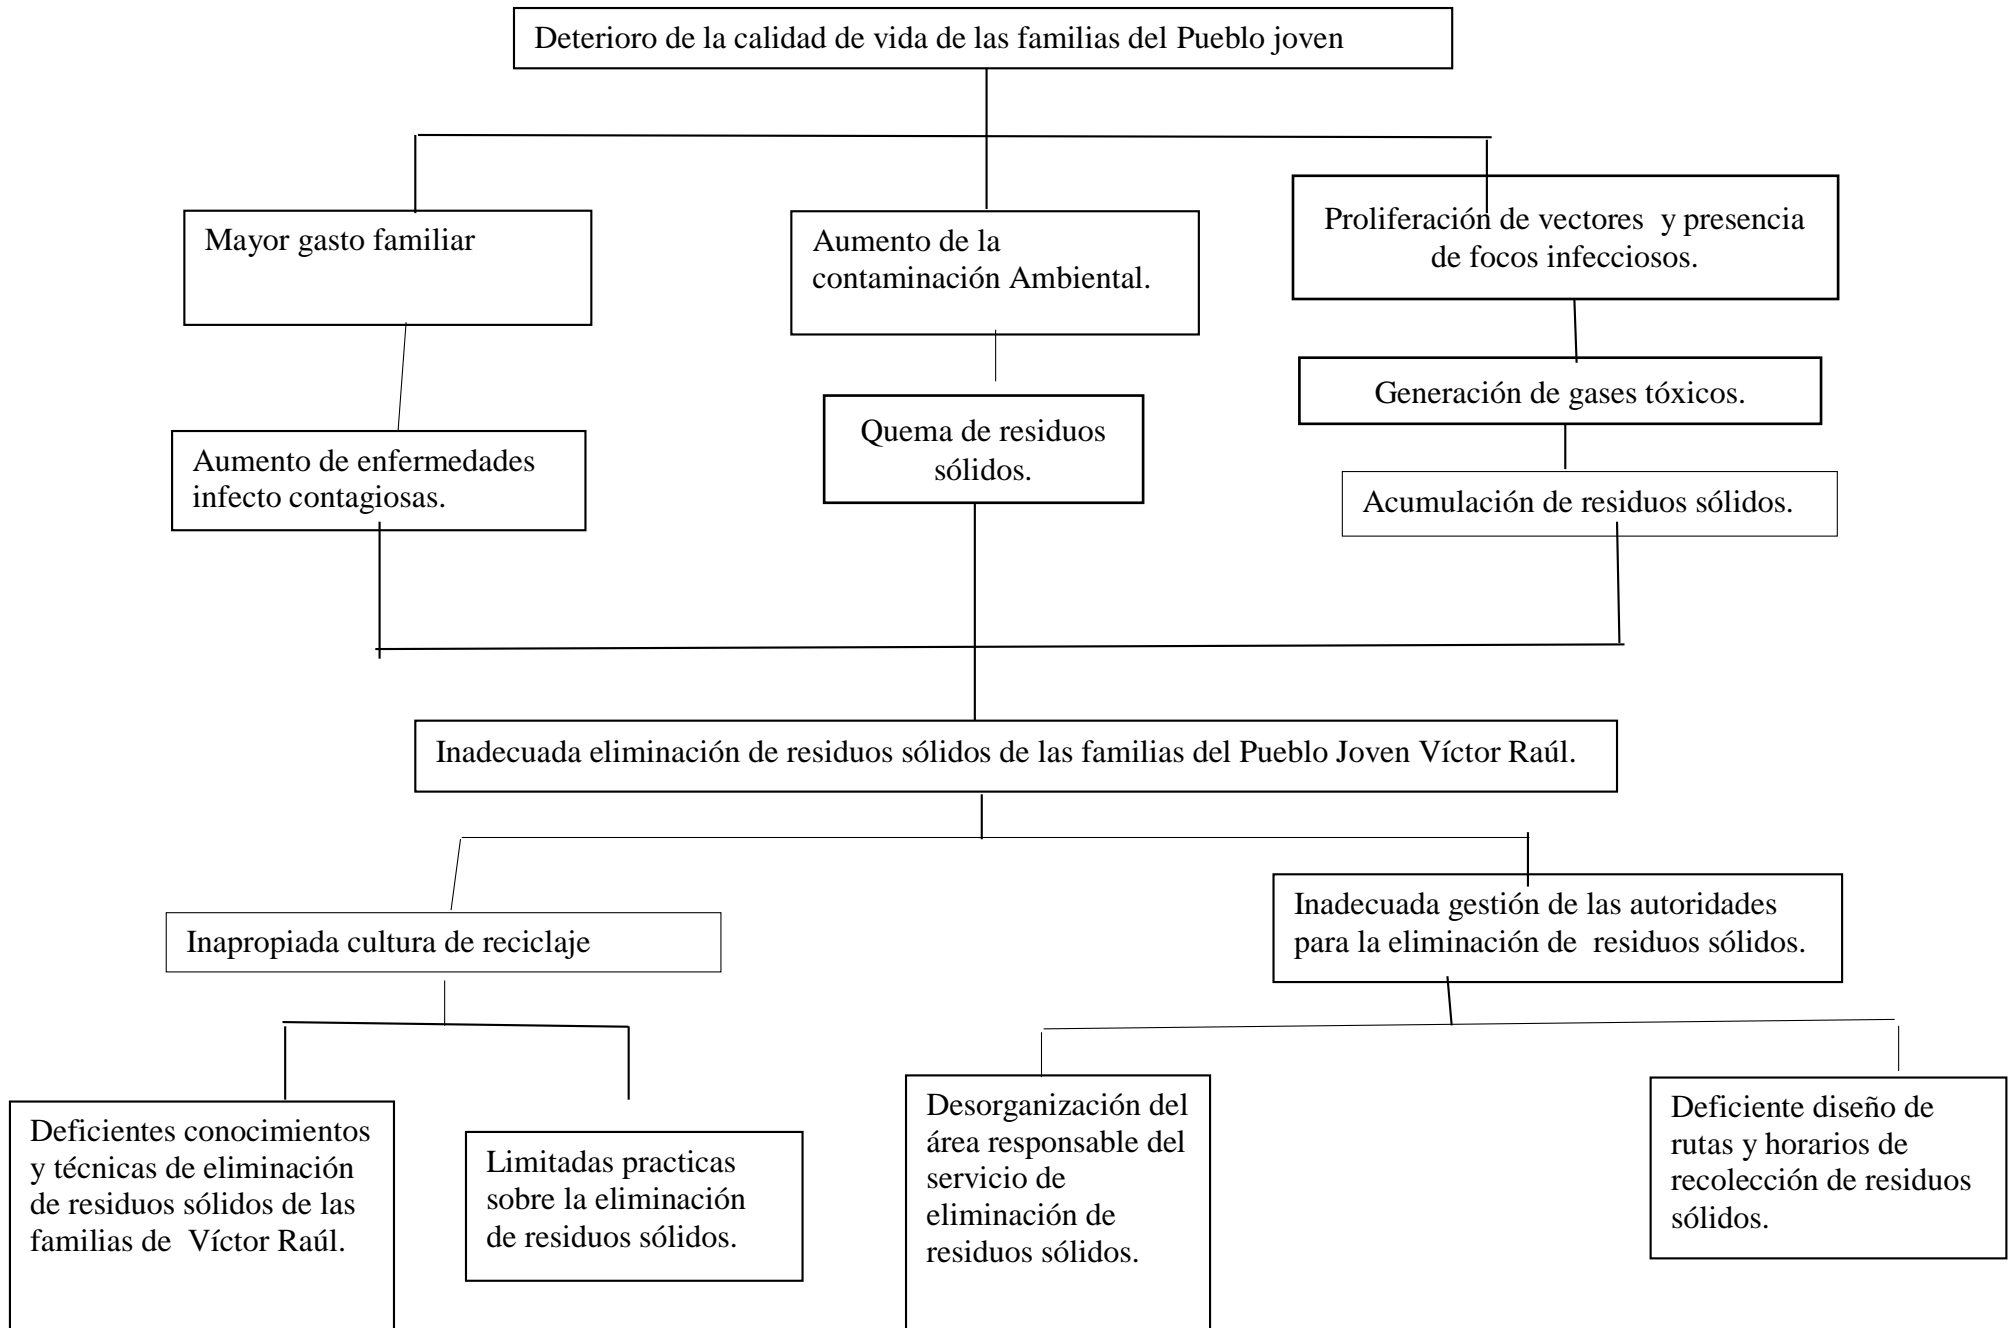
Deterioro de la calidad de vida de las familias del Pueblo joven

Mayor gasto familiar

Aumento de la contaminación Ambiental.

Proliferación de vectores y presencia de focos infecciosos.

Generación de gases tóxicos.

Aumento de enfermedades infecto contagiosas.

Quema de residuos sólidos.

Acumulación de residuos sólidos.

Inadecuada eliminación de residuos sólidos de las familias del Pueblo Joven Víctor Raúl.

Inapropiada cultura de reciclaje

Inadecuada gestión de las autoridades para la eliminación de residuos sólidos.

Deficientes conocimientos y técnicas de eliminación de residuos sólidos de las familias de Víctor Raúl.

Limitadas practicas sobre la eliminación de residuos sólidos.

Desorganización del área responsable del servicio de eliminación de residuos sólidos.

Deficiente diseño de rutas y horarios de recolección de residuos sólidos.